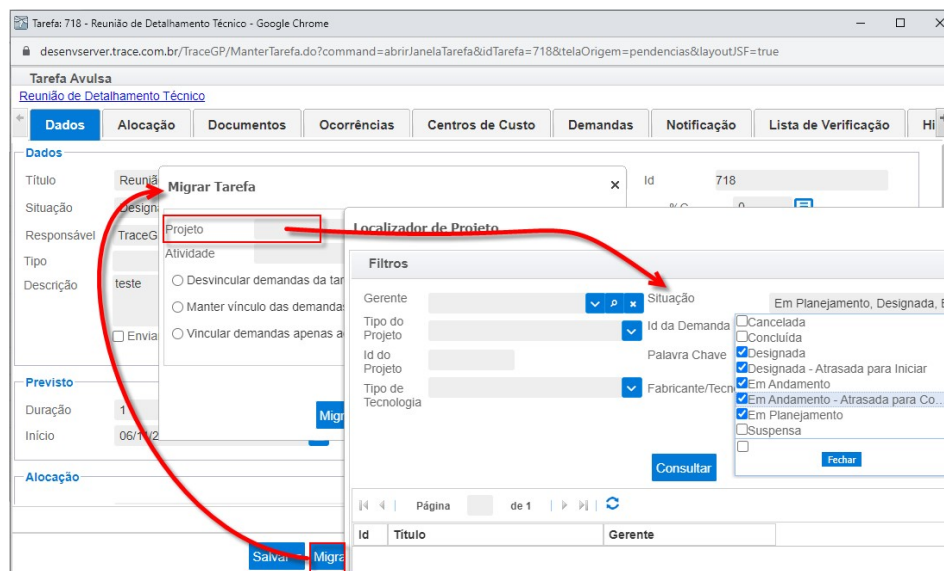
Tarefa: 718 - Reunião de Detalhamento Técnico - Google Chrome

desenvserver.trace.com.br/TraceGP/ManterTarefa.do?command=abrirJanelaTarefa&idTarefa=718&telaOrigem=pendencias&layoutJSF=true

Tarefa Avulsa

Reunião de Detalhamento Técnico

Dados | Alocação | Documentos | Ocorrências | Centros de Custo | Demandas | Notificação | Lista de Verificação | Hi

Dados

Título Reuniã

Situação Design

Responsável TraceG

Tipo

Descrição teste

Envia

Id 718

% C 0

Previsto

Duração 1

Início 06/1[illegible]

Alocação

Salvar

Migra

Migrar Tarefa

Projeto

Atividade

Desvincular demandas da tar

Manter vínculo das demandas

Vincular demandas apenas a

Migr

Localizador de Projeto

Filtros

Gerente

Tipo do Projeto

Id do Projeto

Tipo de Tecnologia

Situação Em Planejamento, Designada, E

Id da Demanda

Palavra Chave

Fabricante/Tecn

Cancelada
Concluída
Designada
Designada - Atrasada para Iniciar
Em Andamento
Em Andamento - Atrasada para Co...
Em Planejamento
Suspensa

Fechar

Consultar

Página de 1

| Id | Título | Gerente |
|---|---|---|